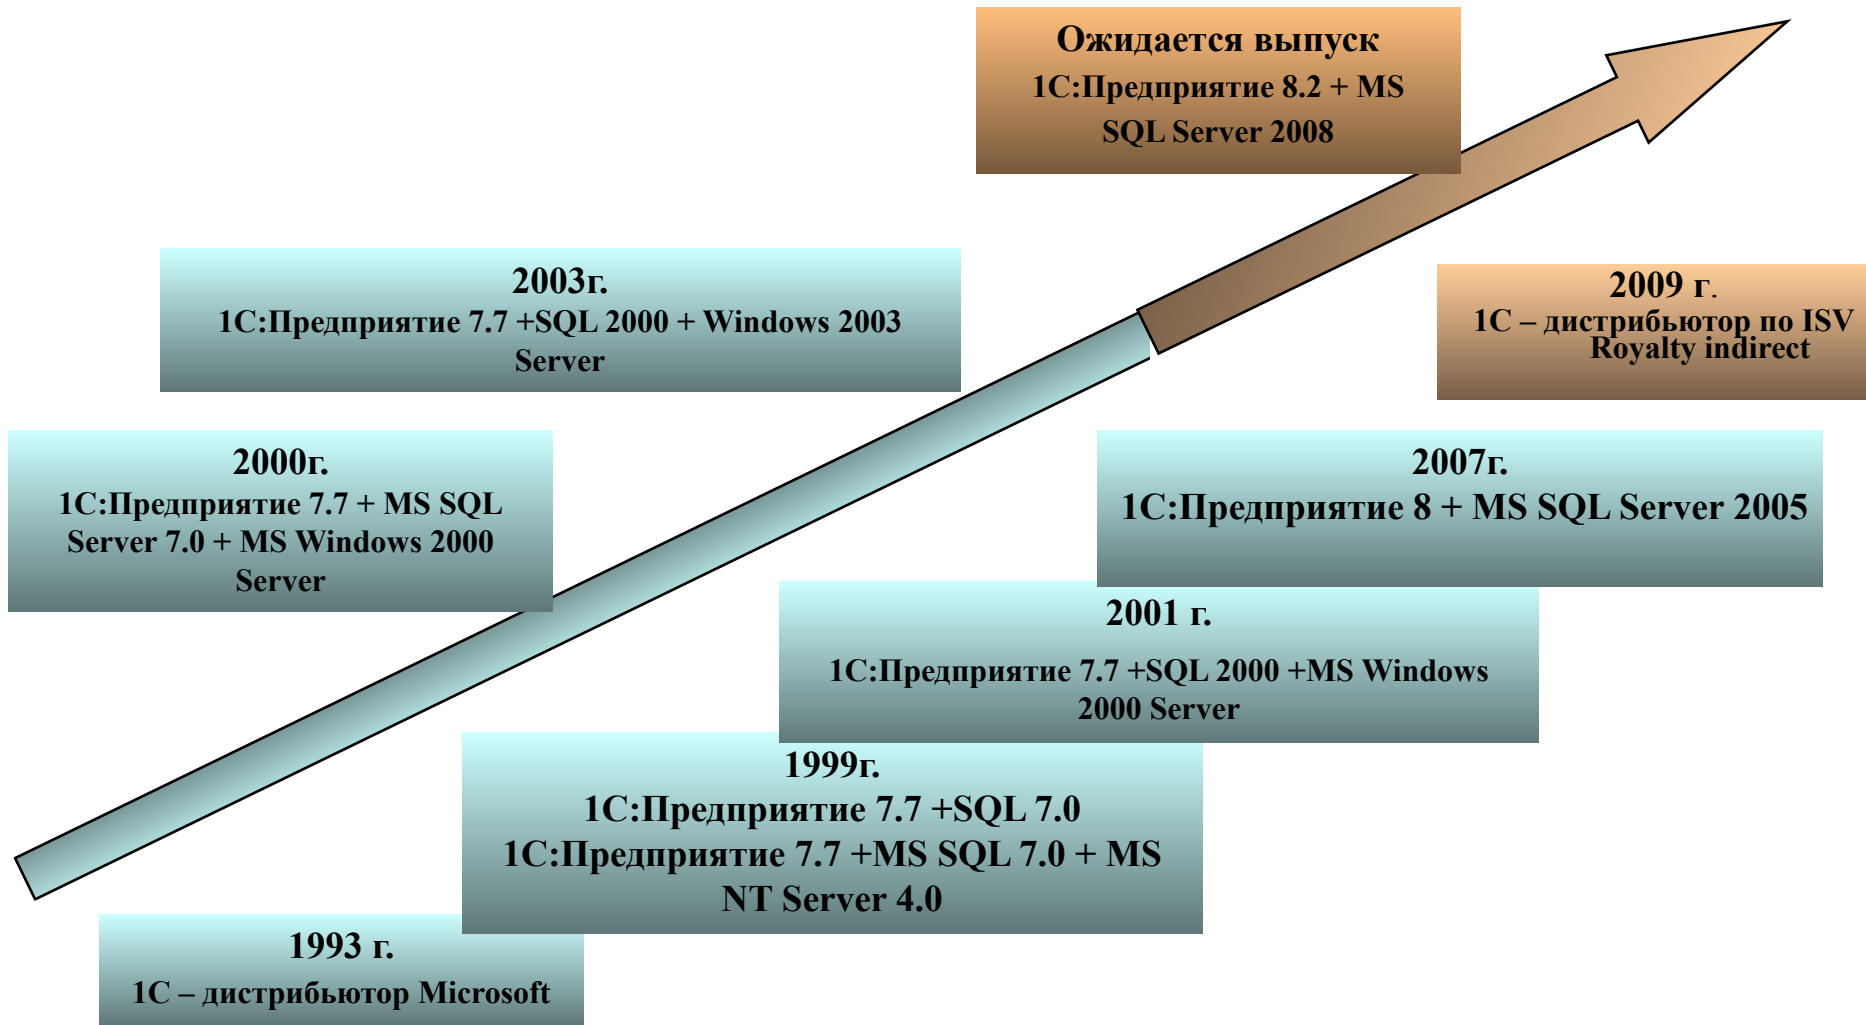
Ожидается выпуск
1С:Предприятие 8.2 + MS SQL Server 2008

2003г.
1С:Предприятие 7.7 +SQL 2000 + Windows 2003 Server

2009 г.
1С – дистрибьютор по ISV Royalty indirect

2000г.
1С:Предприятие 7.7 + MS SQL Server 7.0 + MS Windows 2000 Server

2007г.
1С:Предприятие 8 + MS SQL Server 2005

2001 г.
1С:Предприятие 7.7 +SQL 2000 +MS Windows 2000 Server

1999г.
1С:Предприятие 7.7 +SQL 7.0
1С:Предприятие 7.7 +MS SQL 7.0 + MS NT Server 4.0

1993 г.
1С – дистрибьютор Microsoft